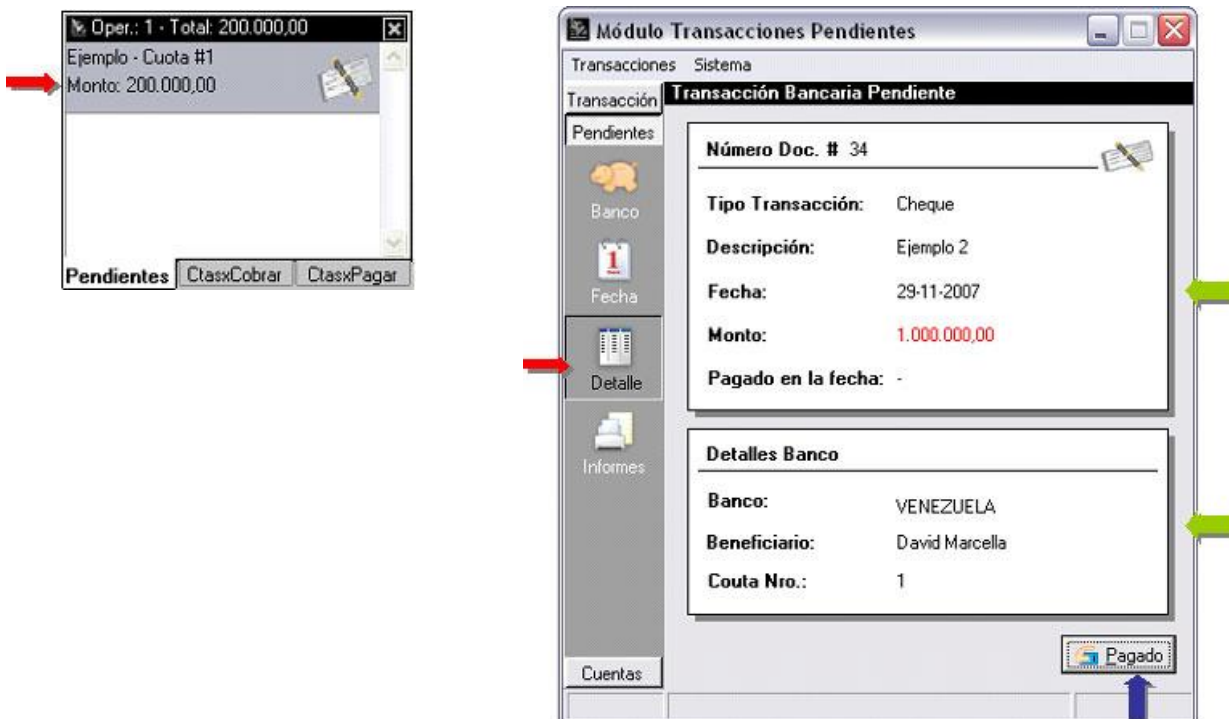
Oper.: 1 - Total: 200.000,00

Ejemplo - Cuota #1
Monto: 200.000,00

Pendientes | CtasxCobrar | CtasxPagar

Módulo Transacciones Pendientes

Transacciones Sistema

Transacción
Pendientes

Transacción Bancaria Pendiente

Banco
1
Fecha
Detalle
Informes
Cuentas

Número Doc. # 34

Tipo Transacción: Cheque

Descripción: Ejemplo 2

Fecha: 29-11-2007

Monto: 1.000.000,00

Pagado en la fecha: -

Detalles Banco

Banco: VENEZUELA

Beneficiario: David Marcella

Couta Nro.: 1

Pagado